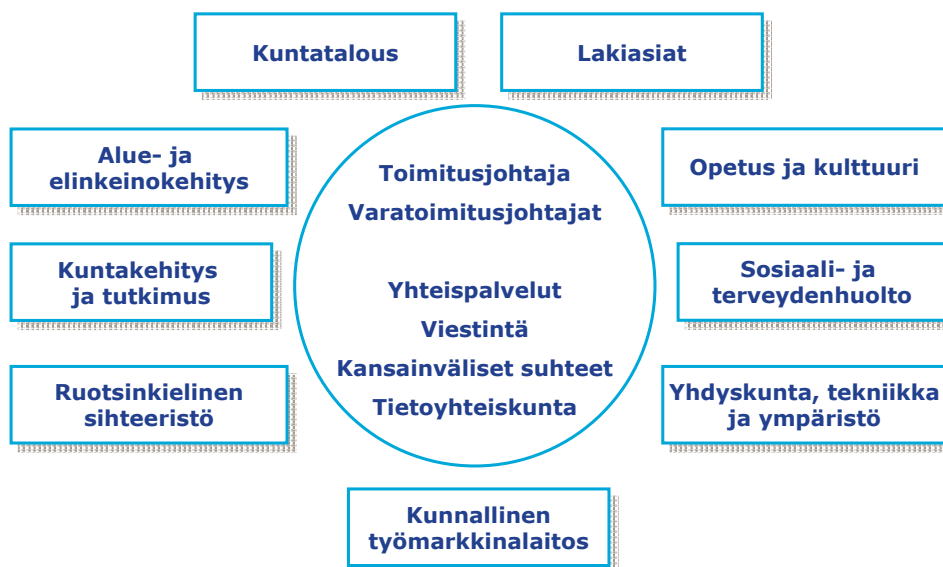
Kuntatalous

Lakiasiat

Alue- ja elinkeinokehitys

Toimitusjohtaja
Varatoimitusjohtajat

Yhteispalvelut
Viestintä
Kansainväliset suhteet
Tietoyhteiskunta

Opetus ja kulttuuri

Kuntakehitys ja tutkimus

Sosiaali- ja terveydenhuolto

Ruotsinkielinen sihteeristö

Yhdyskunta, tekniikka ja ympäristö

Kunnallinen työmarkkinalaitos